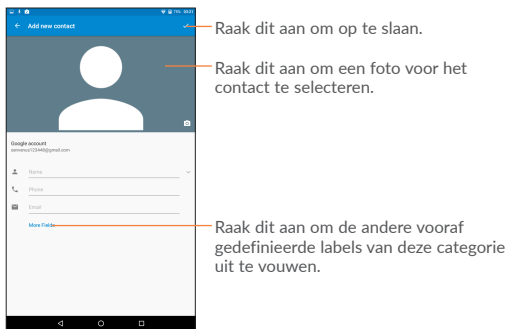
Add new contact

Raak dit aan om op te slaan.

Raak dit aan om een foto voor het contact te selecteren.

Google account
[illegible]@gmail.com

Name

Phone

Email

More Fields

Raak dit aan om de andere vooraf gedefinieerde labels van deze categorie uit te vouwen.